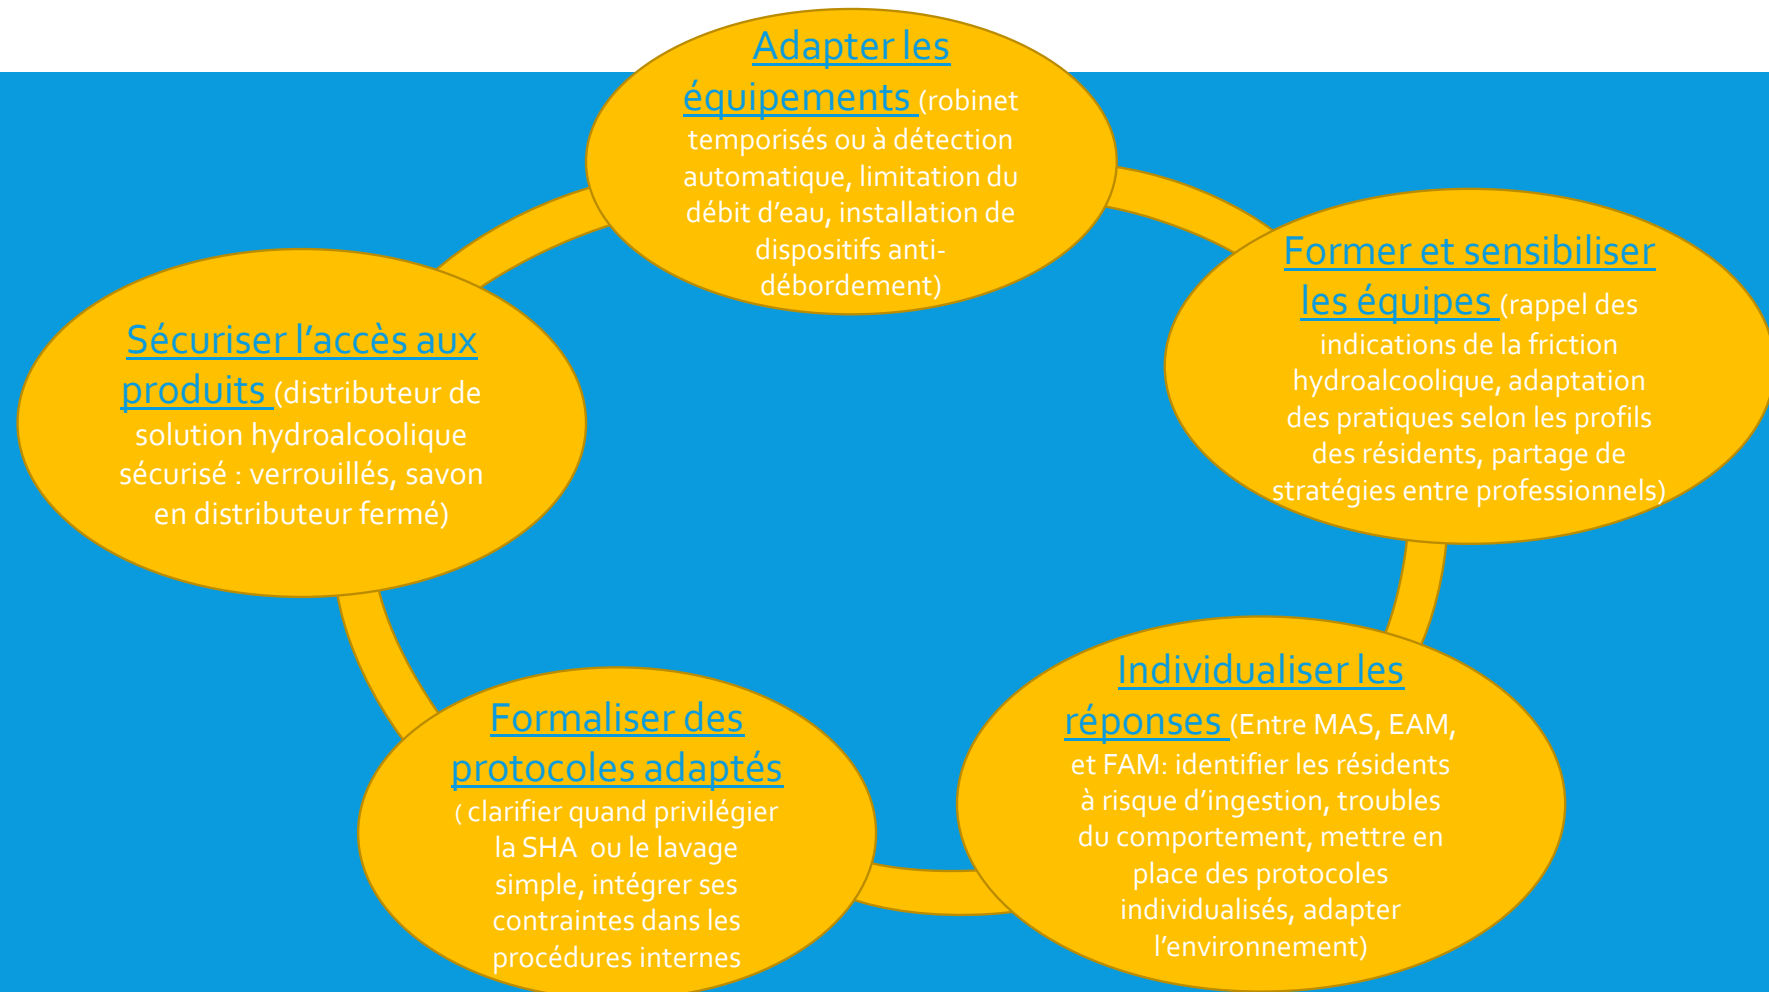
Adapter les équipements (robinet temporisés ou à détection automatique, limitation du débit d'eau, installation de dispositifs anti-débordement)

Former et sensibiliser les équipes (rappel des indications de la friction hydroalcoolique, adaptation des pratiques selon les profils des résidents, partage de stratégies entre professionnels)

Individualiser les réponses (Entre MAS, EAM, et FAM: identifier les résidents à risque d'ingestion, troubles du comportement, mettre en place des protocoles individualisés, adapter l'environnement)

Formaliser des protocoles adaptés ( clarifier quand privilégier la SHA ou le lavage simple, intégrer ses contraintes dans les procédures internes

Sécuriser l'accès aux produits (distributeur de solution hydroalcoolique sécurisé : verrouillés, savon en distributeur fermé)